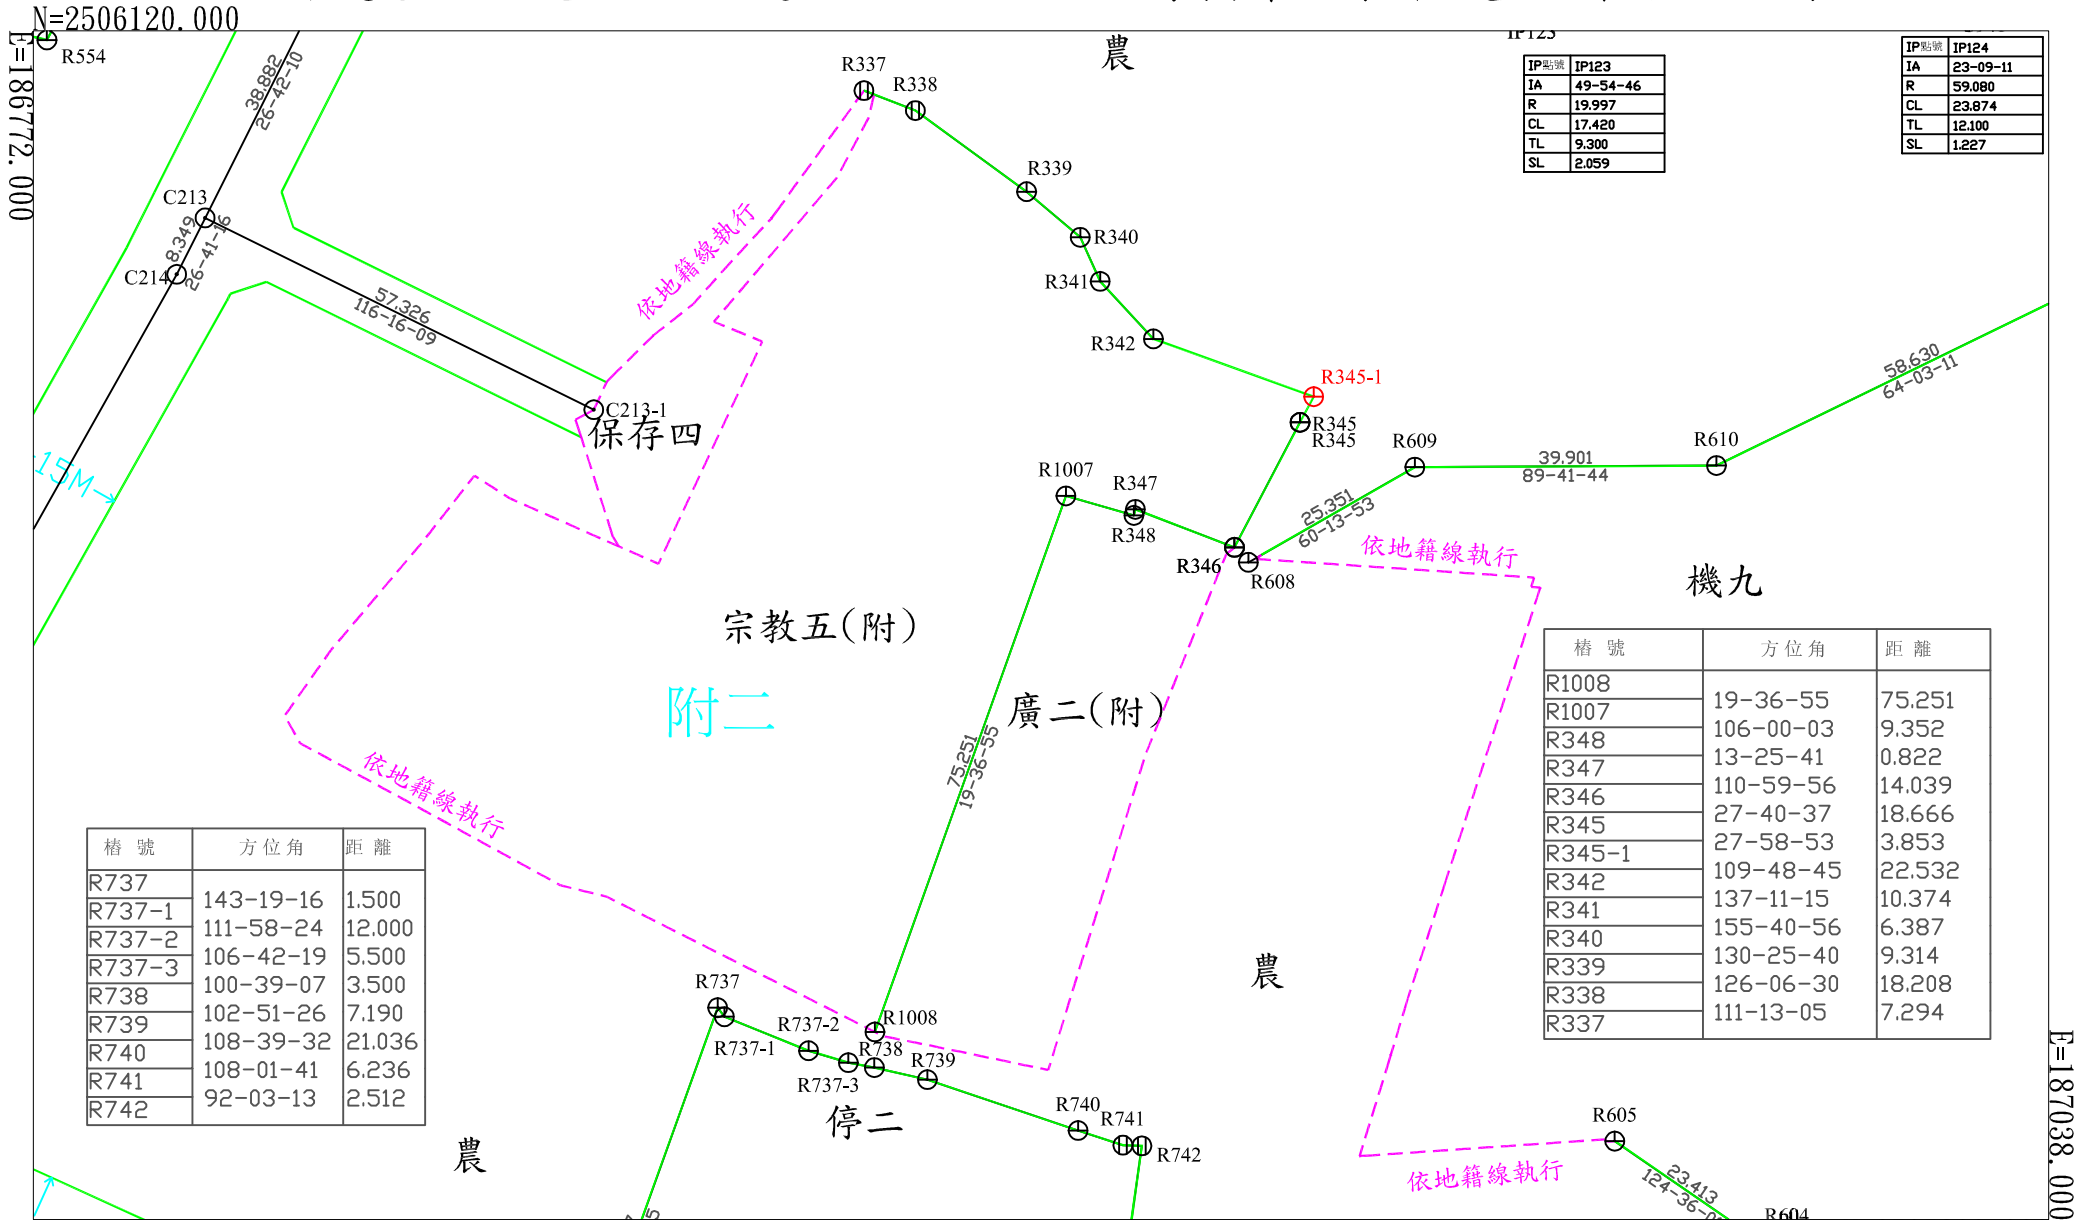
N=2506120.000

E=186772.000

R554

38.882
26-42-10

C213

8.349
26-41-16

C214

57.326
116-16-09

C213-1

保存四

依地籍線執行

R337

R338

農

IP123

| IP點號 | IP123 |
|---|---|
| IA | 49-54-46 |
| R | 19.997 |
| CL | 17.420 |
| TL | 9.300 |
| SL | 2.059 |

| IP點號 | IP124 |
|---|---|
| IA | 23-09-11 |
| R | 59.080 |
| CL | 23.874 |
| TL | 12.100 |
| SL | 1.227 |

R339

R340

R341

R342

R345-1

R345
R345

R609

R610

58.630
64-03-11

39.901
89-41-44

R1007

R347

R348

R346

R608

25.351
60-13-53

依地籍線執行

機九

15M

宗教五(附)

附二

廣二(附)

75.251
19-36-55

| 樁 號 | 方位角 | 距 離 |
|---|---|---|
| R1008 | 19-36-55 | 75.251 |
| R1007 | 106-00-03 | 9.352 |
| R348 | 13-25-41 | 0.822 |
| R347 | 110-59-56 | 14.039 |
| R346 | 27-40-37 | 18.666 |
| R345 | 27-58-53 | 3.853 |
| R345-1 | 109-48-45 | 22.532 |
| R342 | 137-11-15 | 10.374 |
| R341 | 155-40-56 | 6.387 |
| R340 | 130-25-40 | 9.314 |
| R339 | 126-06-30 | 18.208 |
| R338 | 111-13-05 | 7.294 |
| R337 | | |

依地籍線執行

| 樁 號 | 方位角 | 距 離 |
|---|---|---|
| R737 | 143-19-16 | 1.500 |
| R737-1 | 111-58-24 | 12.000 |
| R737-2 | 106-42-19 | 5.500 |
| R737-3 | 100-39-07 | 3.500 |
| R738 | 102-51-26 | 7.190 |
| R739 | 108-39-32 | 21.036 |
| R740 | 108-01-41 | 6.236 |
| R741 | 92-03-13 | 2.512 |
| R742 | | |

農

R737

R1008

R737-2

R737-1

R738

R739

R737-3

停二

R740

R741

R742

農

R605

23.413
124-36-0

R604

依地籍線執行

E=187038.000